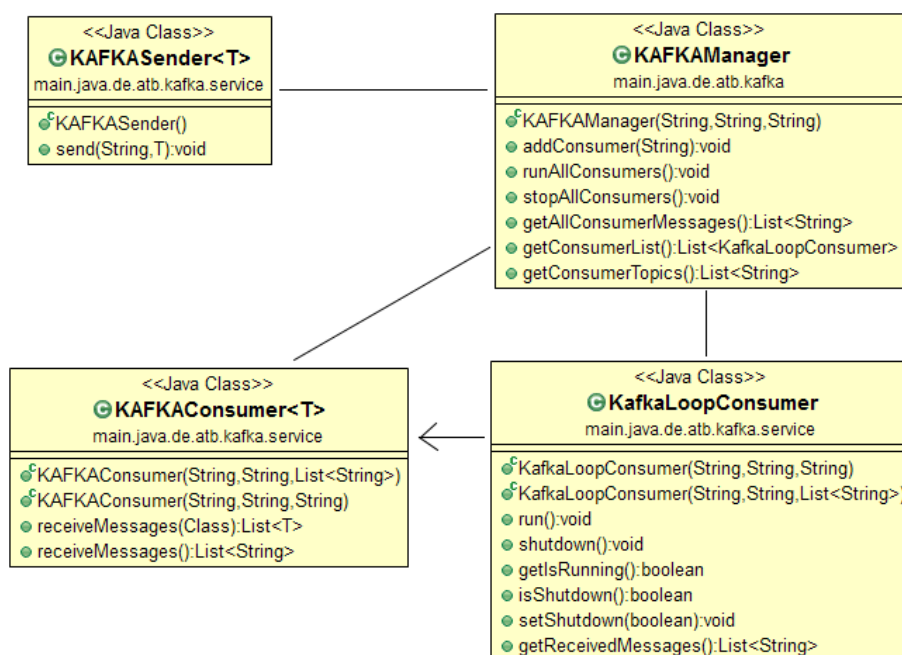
<<Java Class>>
KAFKASender<T>
main.java.de.atb.kafka.service

KAFKASender()
send(String,T):void

<<Java Class>>
KAFKAManager
main.java.de.atb.kafka

KAFKAManager(String,String,String)
addConsumer(String):void
runAllConsumers():void
stopAllConsumers():void
getAllConsumerMessages():List<String>
getConsumerList():List<KafkaLoopConsumer>
getConsumerTopics():List<String>

<<Java Class>>
KAFKAConsumer<T>
main.java.de.atb.kafka.service

KAFKAConsumer(String,String,List<String>)
KAFKAConsumer(String,String,String)
receiveMessages(Class):List<T>
receiveMessages():List<String>

<<Java Class>>
KafkaLoopConsumer
main.java.de.atb.kafka.service

KafkaLoopConsumer(String,String,String)
KafkaLoopConsumer(String,String,List<String>)
run():void
shutdown():void
getIsRunning():boolean
isShutdown():boolean
setShutdown(boolean):void
getReceivedMessages():List<String>